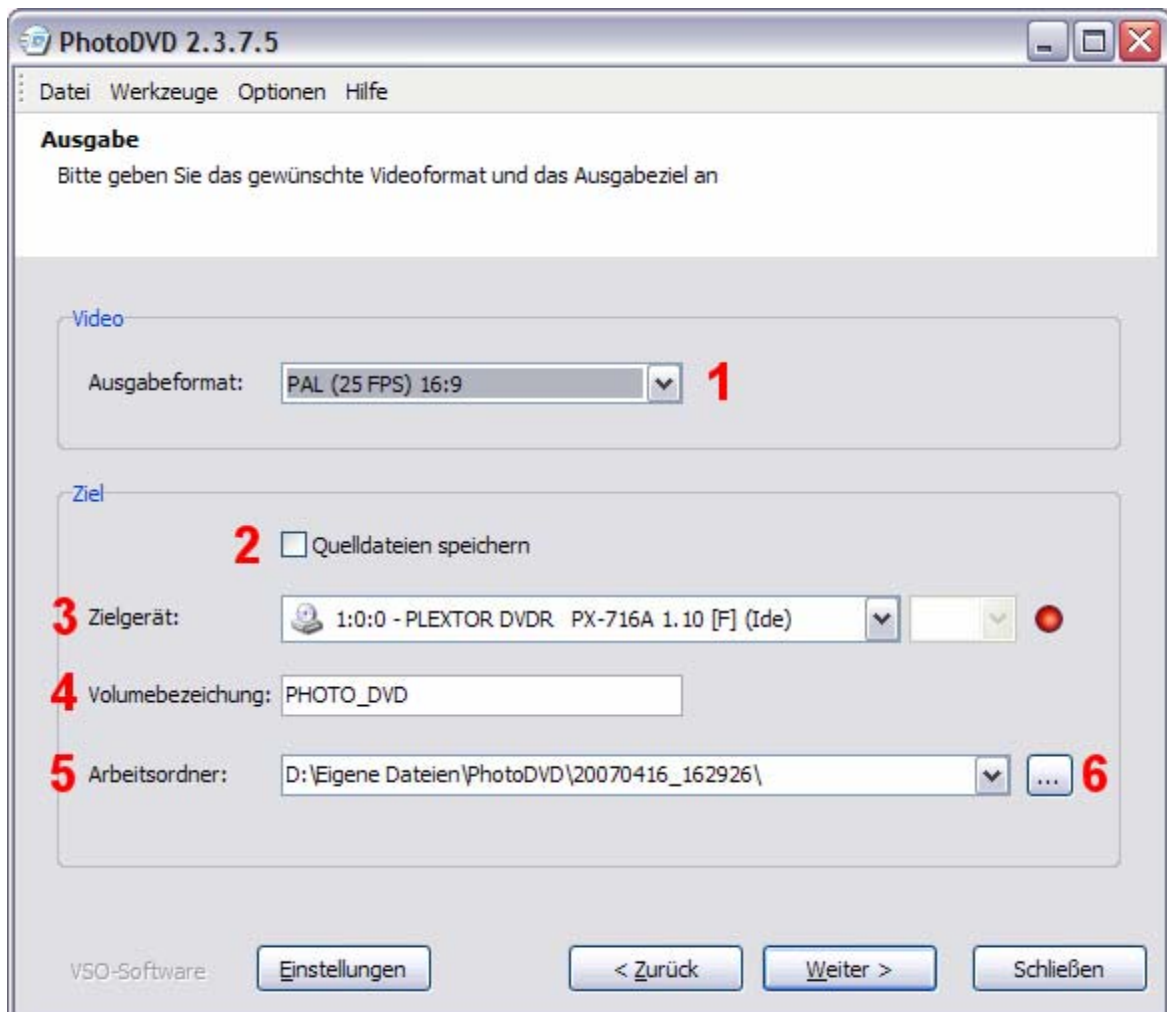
PhotoDVD 2.3.7.5

Datei Werkzeuge Optionen Hilfe

Ausgabe

Bitte geben Sie das gewünschte Videoformat und das Ausgabeziel an

Video

Ausgabeformat: PAL (25 FPS) 16:9 1

Ziel

2 Quelldateien speichern

3 Zielgerät: 1:0:0 - PLEXTOR DVDR PX-716A 1.10 [F] (Ide)

4 Volumebezeichung: PHOTO_DVD

5 Arbeitsordner: D:\Eigene Dateien\PhotoDVD\20070416_162926\ ... 6

VSO-Software Einstellungen < Zurück Weiter > Schließen